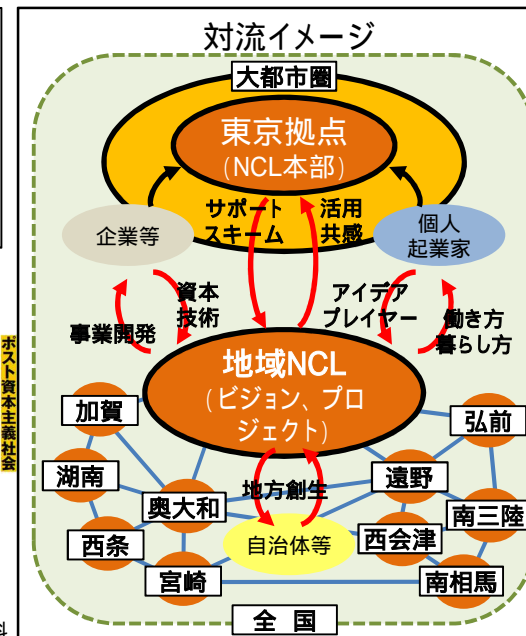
対流イメージ

大都市圏

東京拠点
（NCL本部）

サポート
スキーム

活用
共感

企業等

個人
起業家

資本
技術

アイデア
プレイヤー

事業開発

働き方
暮らし方

地域NCL
（ビジョン、プロジェクト）

加賀
弘前
湖南
遠野
奥大和
南三陸
西条
西会津
宮崎
南相馬

地方創生

自治体等

全国

ポスト資本主義社会

料